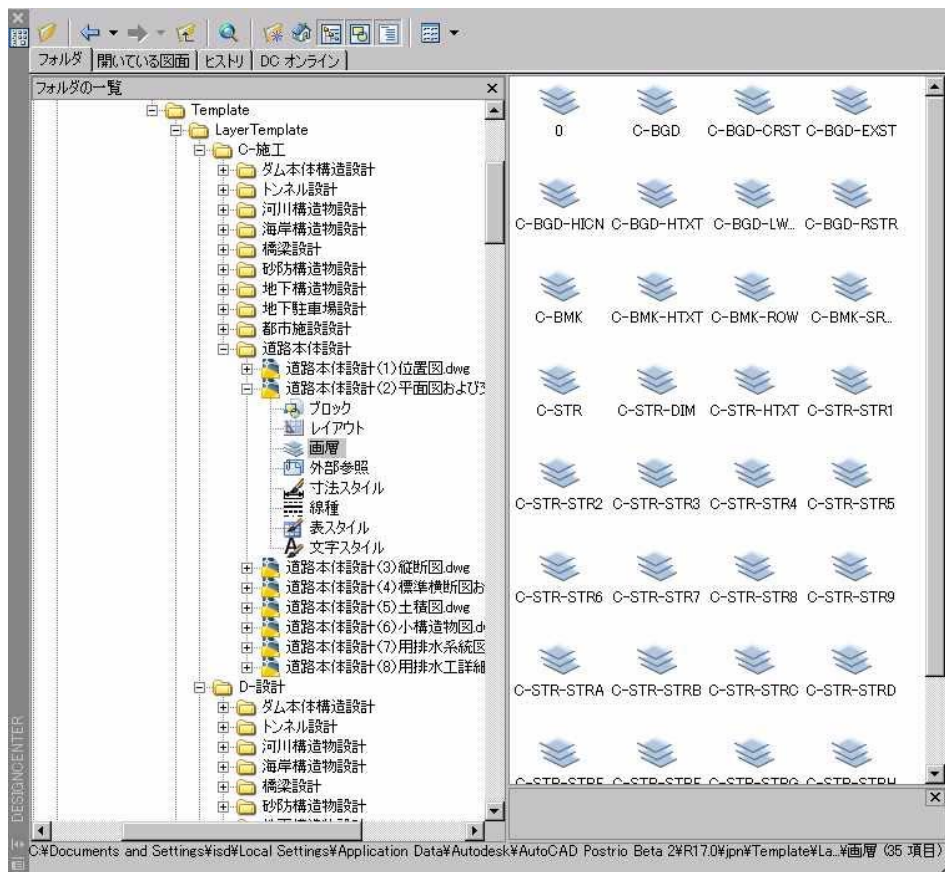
フォルダ | 開いている図面 | ヒストリ | DC オンライン

フォルダの一覧

Template
LayerTemplate
C-施工
ダム本体構造設計
トンネル設計
河川構造物設計
海岸構造物設計
橋梁設計
砂防構造物設計
地下構造物設計
地下駐車場設計
都市施設設計
道路本体設計
道路本体設計(1)位置図.dwg
道路本体設計(2)平面図および
ブロック
レイアウト
画層
外部参照
寸法スタイル
線種
表スタイル
文字スタイル
道路本体設計(3)縦断図.dwg
道路本体設計(4)標準横断図お
道路本体設計(5)土積図.dwg
道路本体設計(6)小構造物図.d
道路本体設計(7)用排水系統図
道路本体設計(8)用排水工詳細
D-設計
ダム本体構造設計
トンネル設計
河川構造物設計
海岸構造物設計
橋梁設計
砂防構造物設計
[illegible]

0
C-BGD
C-BGD-CRST
C-BGD-EXST
C-BGD-HICN
C-BGD-HTXT
C-BGD-LW..
C-BGD-RSTR
C-BMK
C-BMK-HTXT
C-BMK-ROW
C-BMK-SR..
C-STR
C-STR-DIM
C-STR-HTXT
C-STR-STR1
C-STR-STR2
C-STR-STR3
C-STR-STR4
C-STR-STR5
C-STR-STR6
C-STR-STR7
C-STR-STR8
C-STR-STR9
C-STR-STRA
C-STR-STRB
C-STR-STRC
C-STR-STRD
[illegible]

DESIGNCENTER

C:¥Documents and Settings¥isd¥Local Settings¥Application Data¥Autodesk¥AutoCAD Postrio Beta 2¥R17.0¥jpn¥Template¥La..¥画層 (35 項目)